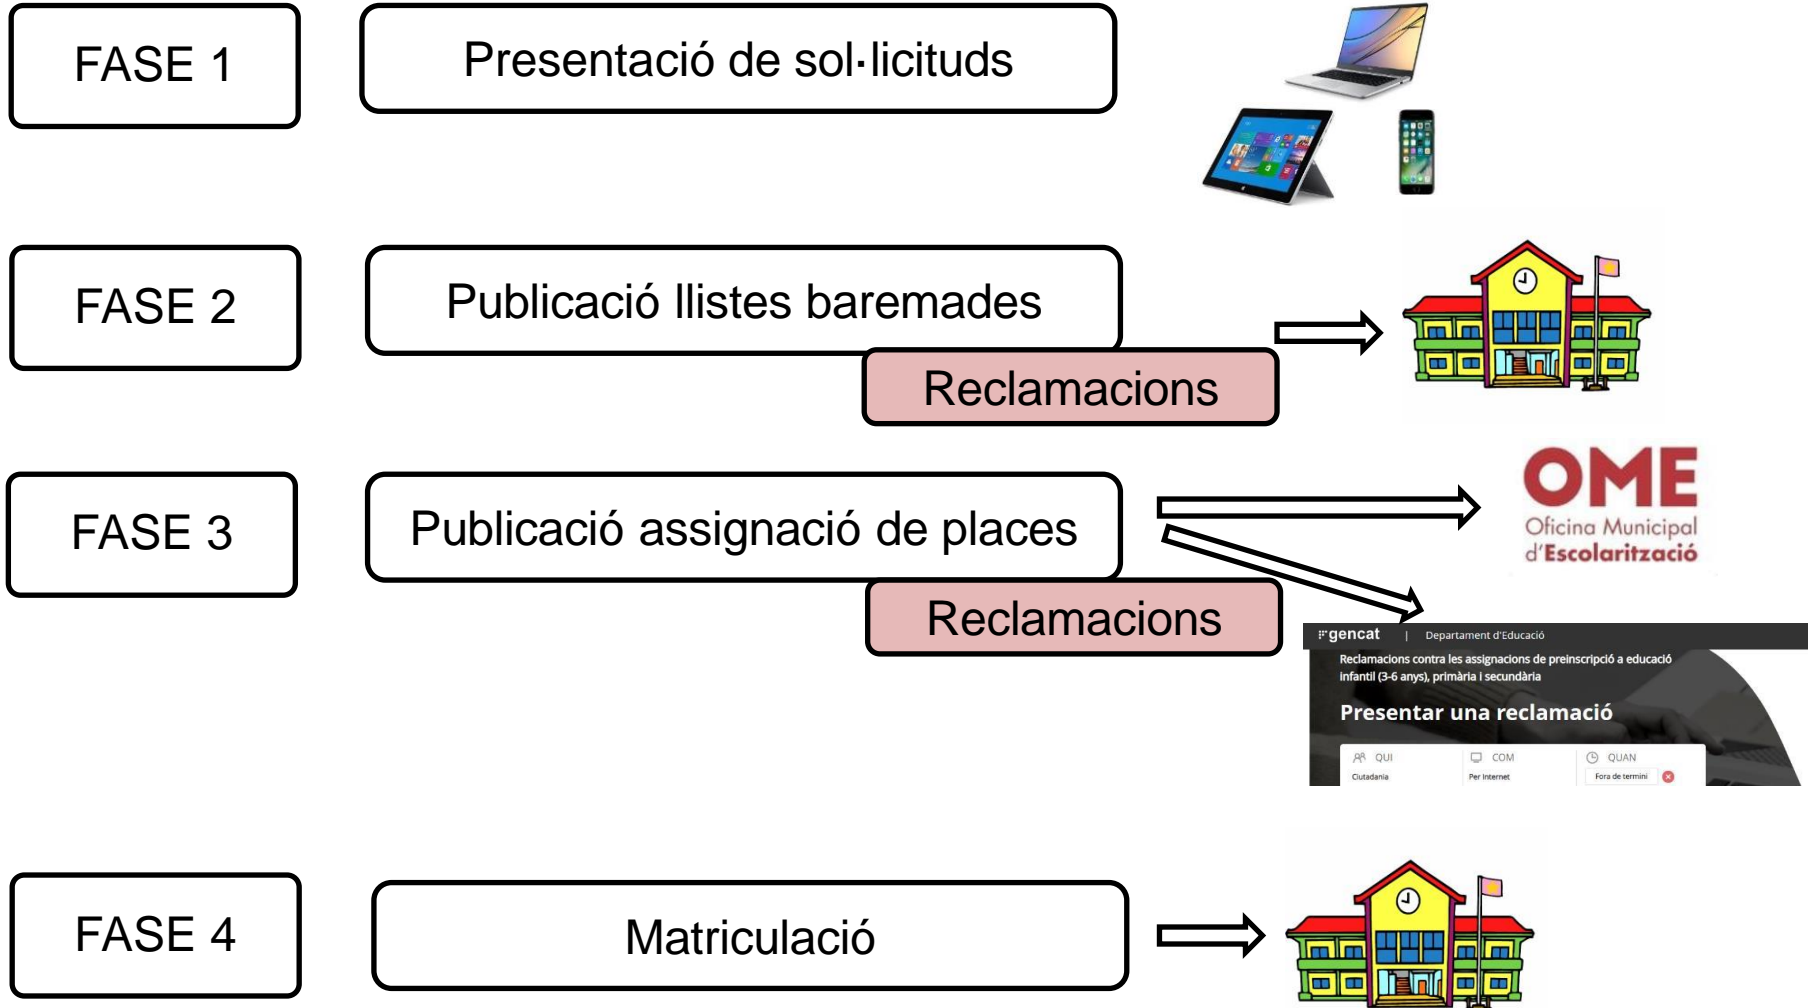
FASE 1

Presentació de sol·licituds

FASE 2

Publicació llistes baremades

Reclamacions

FASE 3

Publicació assignació de places

Reclamacions

OME
Oficina Municipal d'Escolarització

gencat | Departament d'Educació

Reclamacions contra les assignacions de preinscripció a educació infantil (3-6 anys), primària i secundària

Presentar una reclamació

QUI
Ciutadania

COM
Per Internet

QUAN
Fora de termini

FASE 4

Matriculació